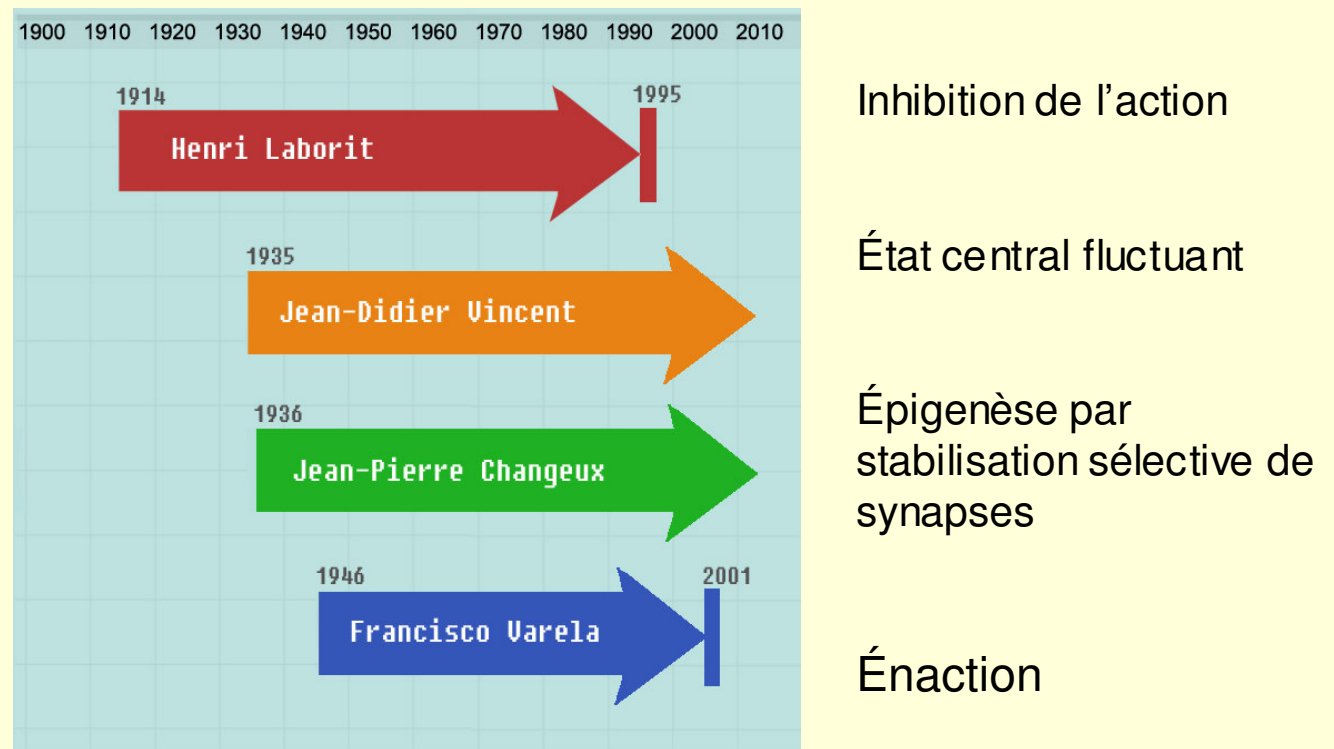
1900 1910 1920 1930 1940 1950 1960 1970 1980 1990 2000 2010

1914 Henri Laborit 1995

Inhibition de l’action

1935 Jean-Didier Vincent

État central fluctuant

1936 Jean-Pierre Changeux

Épigenèse par stabilisation sélective de synapses

1946 Francisco Varela 2001

Énaction